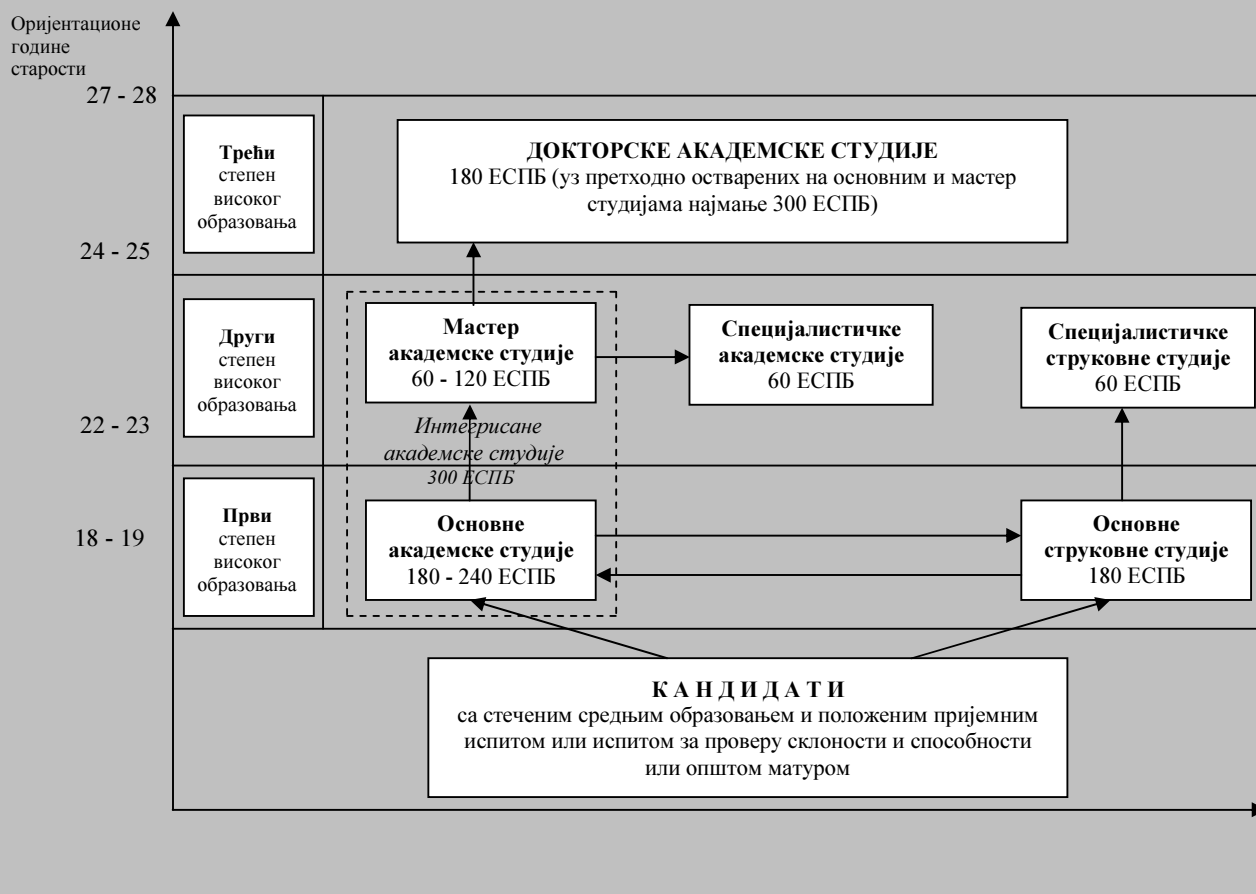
Оријентационе године старости

27 - 28

Трећи степен високог образовања

ДОКТОРСКЕ АКАДЕМСКЕ СТУДИЈЕ
180 ЕСПБ (уз претходно остварених на основним и мастер студијама најмање 300 ЕСПБ)

24 - 25

Други степен високог образовања

Мастер академске студије
60 - 120 ЕСПБ

Специјалистичке академске студије
60 ЕСПБ

Специјалистичке струковне студије
60 ЕСПБ

22 - 23

Интегрисане академске студије 300 ЕСПБ

18 - 19

Први степен високог образовања

Основне академске студије
180 - 240 ЕСПБ

Основне струковне студије
180 ЕСПБ

К А Н Д И Д А Т И
са стеченим средњим образовањем и положеним пријемним испитом или испитом за проверу склоности и способности или општом матуром